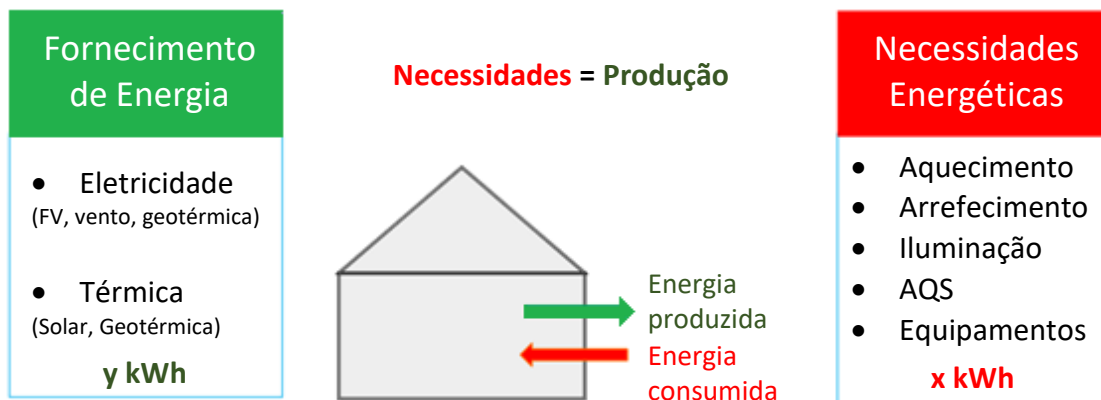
Fornecimento de Energia

- Eletricidade
(FV, vento, geotérmica)

- Térmica
(Solar, Geotérmica)

y kWh

Necessidades = Produção

Energia produzida

Energia consumida

Necessidades Energéticas

- Aquecimento
- Arrefecimento
- Iluminação
- AQS
- Equipamentos

x kWh